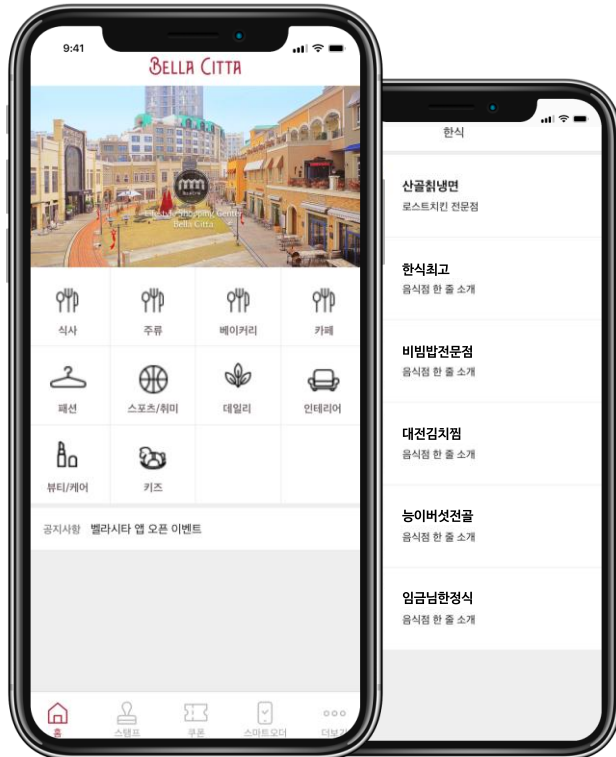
9:41

BELLA CITTA

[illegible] Shopping Center Bella Citta

식사

주류

베이커리

카페

패션

스포츠/취미

데일리

인테리어

뷰티/케어

키즈

공지사항 벨라시타 앱 오픈 이벤트

홈

스탬프

쿠폰

스마트오더

더보기

한식

산골칡냉면
로스트치킨 전문점

한식최고
음식점 한 줄 소개

비빔밥전문점
음식점 한 줄 소개

대전김치찜
음식점 한 줄 소개

능이버섯전골
음식점 한 줄 소개

임금님한정식
음식점 한 줄 소개